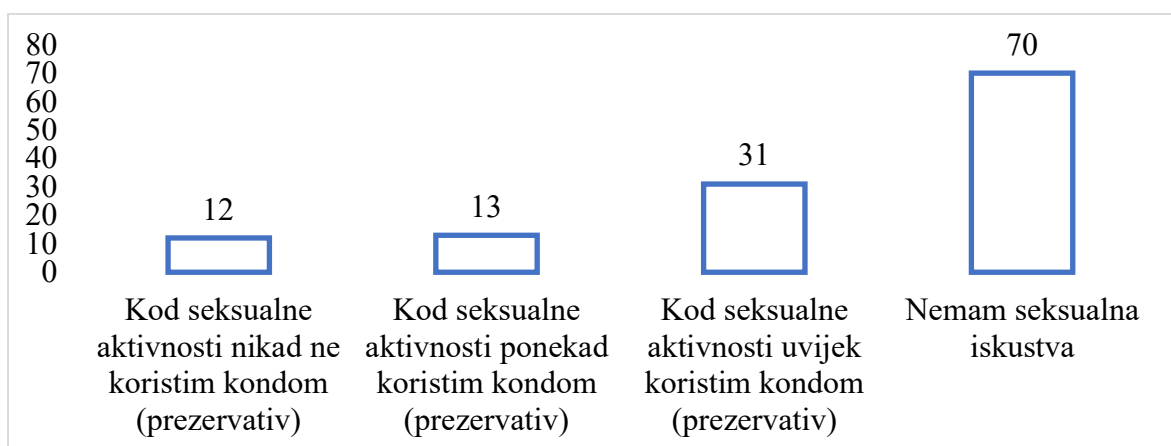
80
70
60
50
40
30
20
10
0

12
13
31
70

Kod seksualne aktivnosti nikad ne koristim kondom (prezervativ)

Kod seksualne aktivnosti ponekad koristim kondom (prezervativ)

Kod seksualne aktivnosti uvijek koristim kondom (prezervativ)

Nemam seksualna iskustva